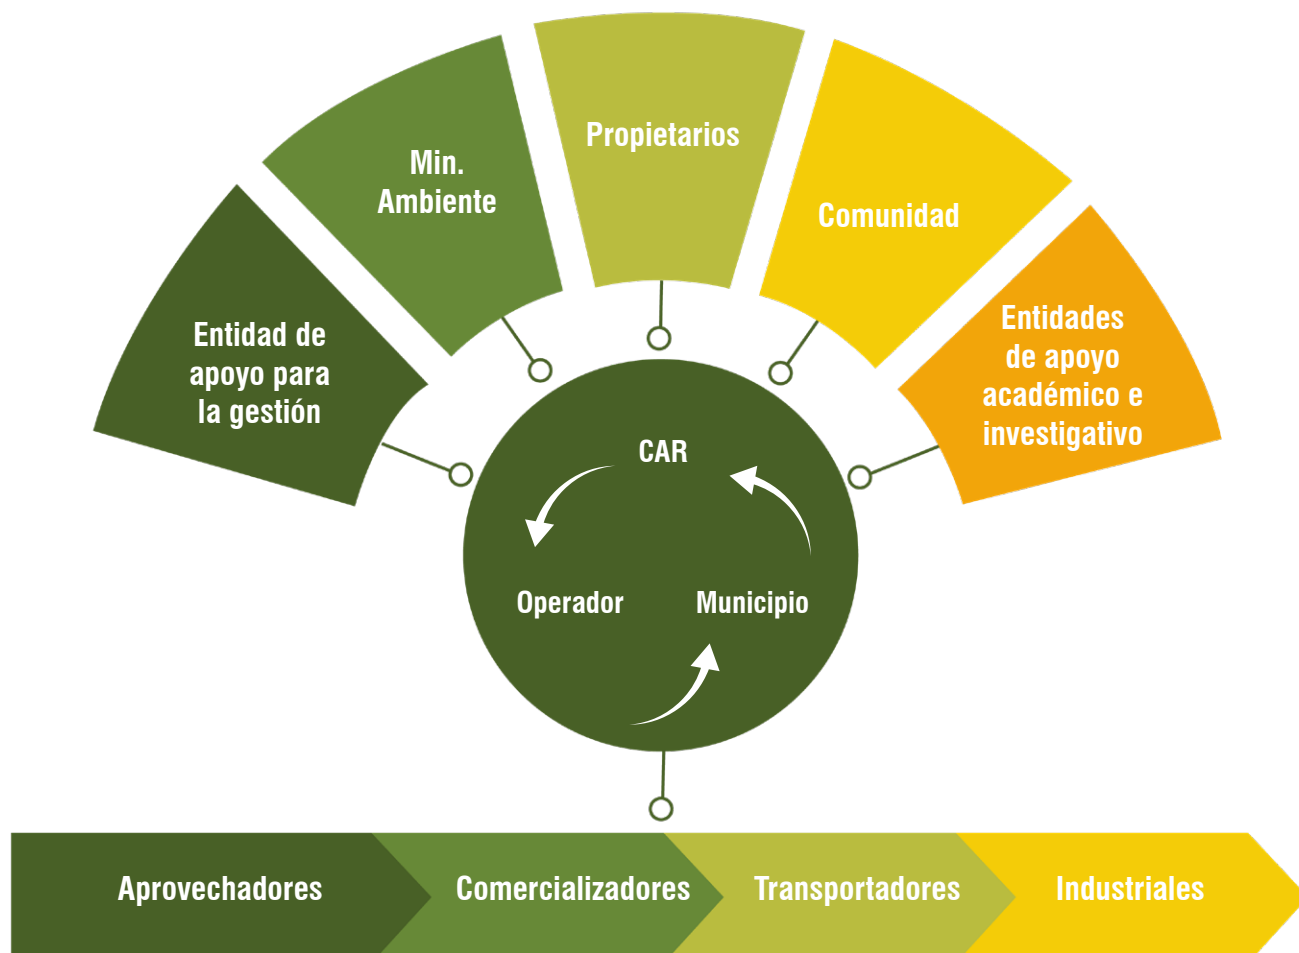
Entidad de apoyo para la gestión

Min. Ambiente

Propietarios

Comunidad

Entidades de apoyo académico e investigativo

CAR

Operador

Municipio

Aprovechadores

Comercializadores

Transportadores

Industriales